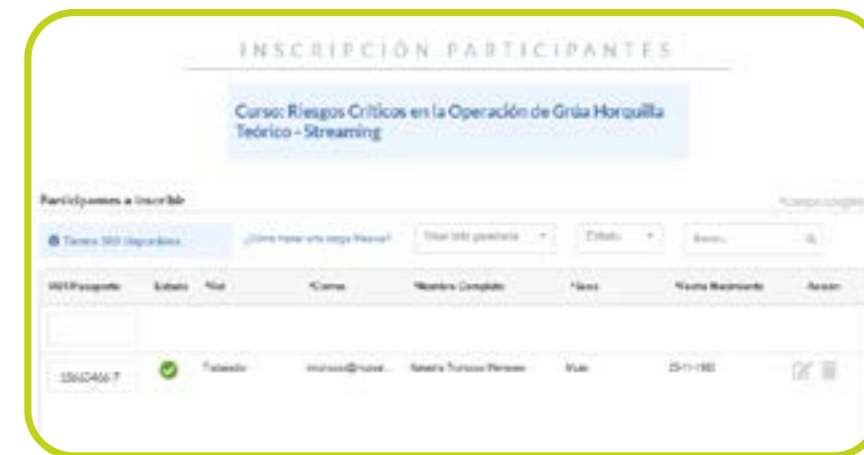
INSCRIPCIÓN PARTICIPANTES

Curso: Riesgos Críticos en la Operación de Grúa Horquilla Teórico - Streaming

Participantes a inscribir

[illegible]

Tienes 305 disponibles

¿Cómo hacer una carga Masiva?

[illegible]

Estado

Buscar...

| RUT/Pasaporte | Estado | *Rol | *Correo | *Nombre Completo | *Sexo | *Fecha Nacimiento | Acción |
|---|---|---|---|---|---|---|---|
| | | | | | | | |
| 15602466-7 | | Trabajador | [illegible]@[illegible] | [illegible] | Mujer | 25-11-1983 | |